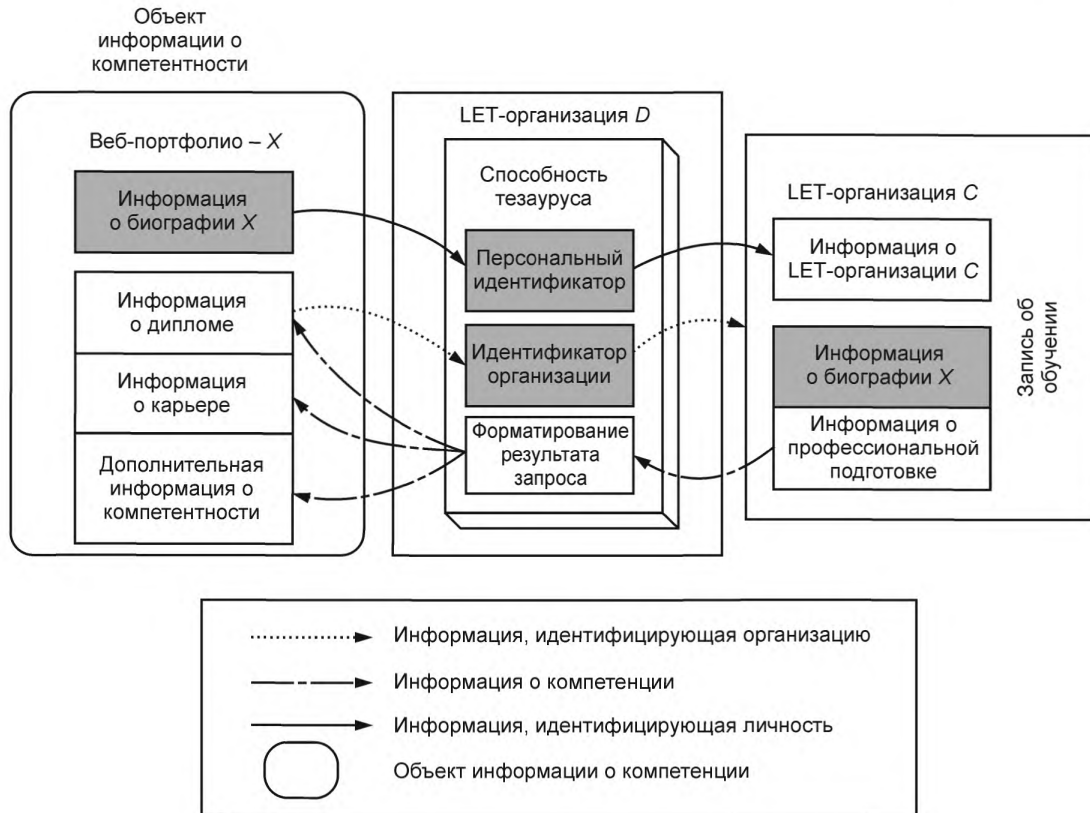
Объект информации о компетентности

Веб-портфолио – $X$

Информация о биографии $X$

Информация о дипломе

Информация о карьере

Дополнительная информация о компетентности

LET-организация $D$

Способность тезауруса

Персональный идентификатор

Идентификатор организации

Форматирование результата запроса

LET-организация $C$

Информация о LET-организации $C$

Информация о биографии $X$

Информация о профессиональной подготовке

Запись об обучении

Информация, идентифицирующая организацию

Информация о компетенции

Информация, идентифицирующая личность

Объект информации о компетенции